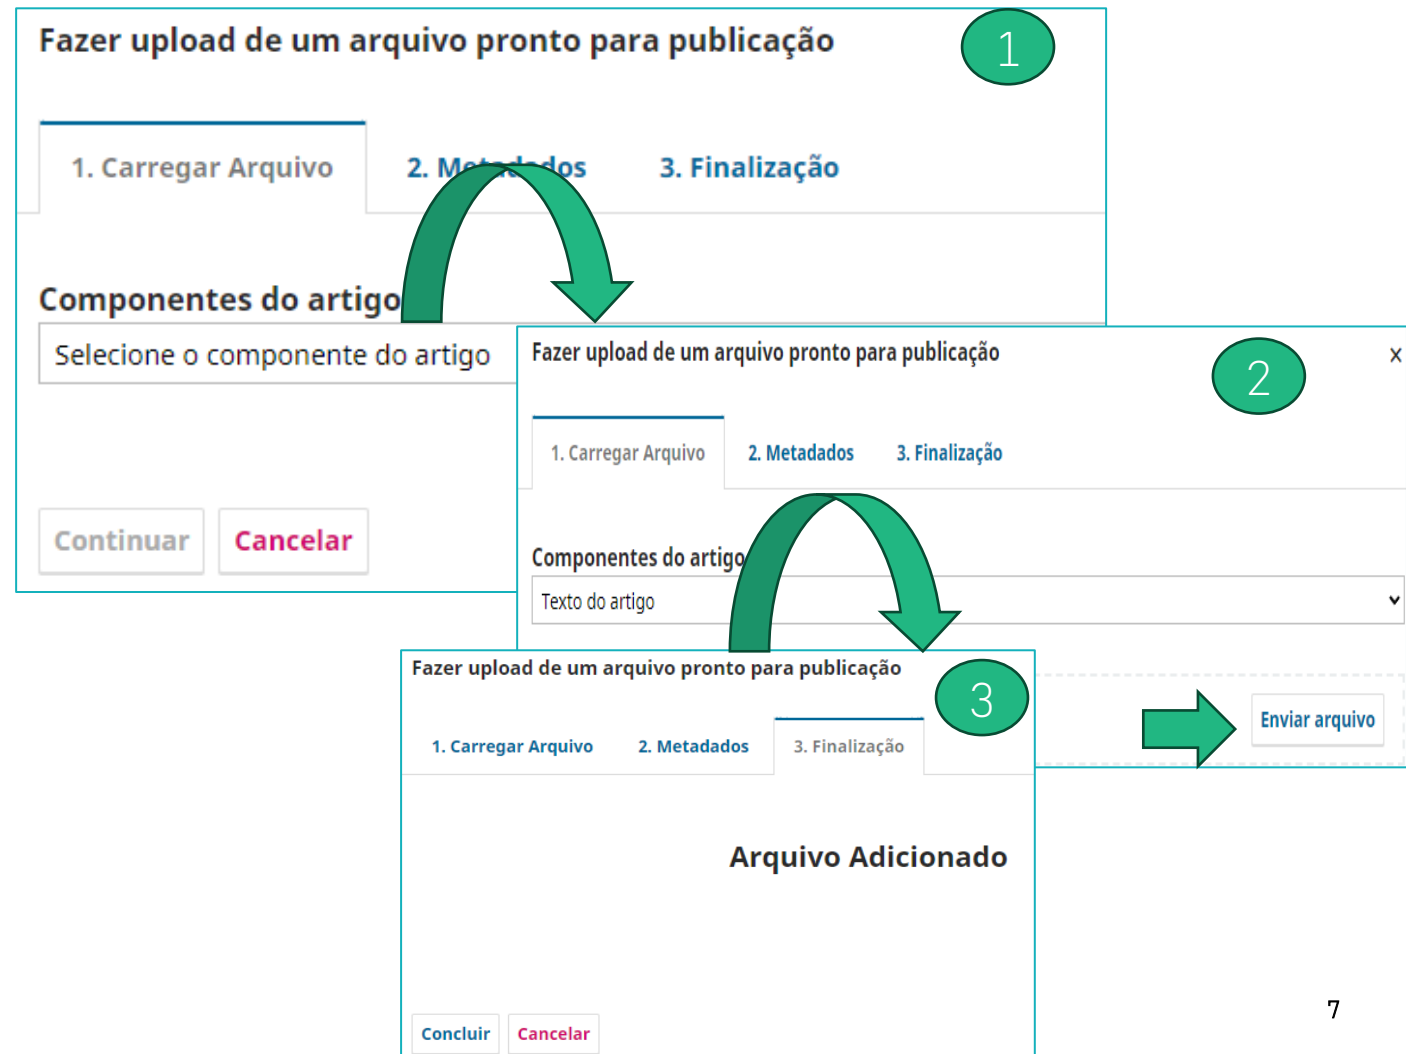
Fazer upload de um arquivo pronto para publicação

1

1. Carregar Arquivo

2. Me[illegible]dos

3. Finalização

Componentes do artigo

Selecione o componente do artigo

Continuar

Cancelar

Fazer upload de um arquivo pronto para publicação

2

×

1. Carregar Arquivo

2. Metadados

3. Finalização

Componentes do artigo

Texto do artigo

Enviar arquivo

Fazer upload de um arquivo pronto para publicação

3

1. Carregar Arquivo

2. Metadados

3. Finalização

Arquivo Adicionado

Concluir

Cancelar

7